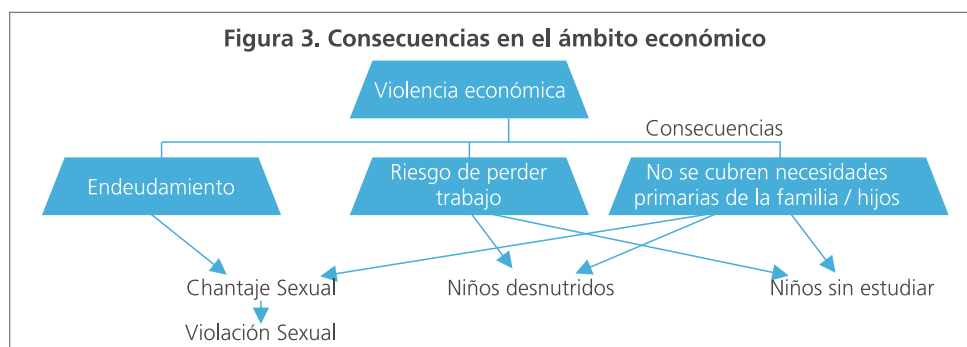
Figura 3. Consecuencias en el ámbito económico

Violencia económica

Consecuencias

Endeudamiento

Riesgo de perder trabajo

No se cubren necesidades primarias de la familia / hijos

Chantaje Sexual

Niños desnutridos

Niños sin estudiar

Violación Sexual